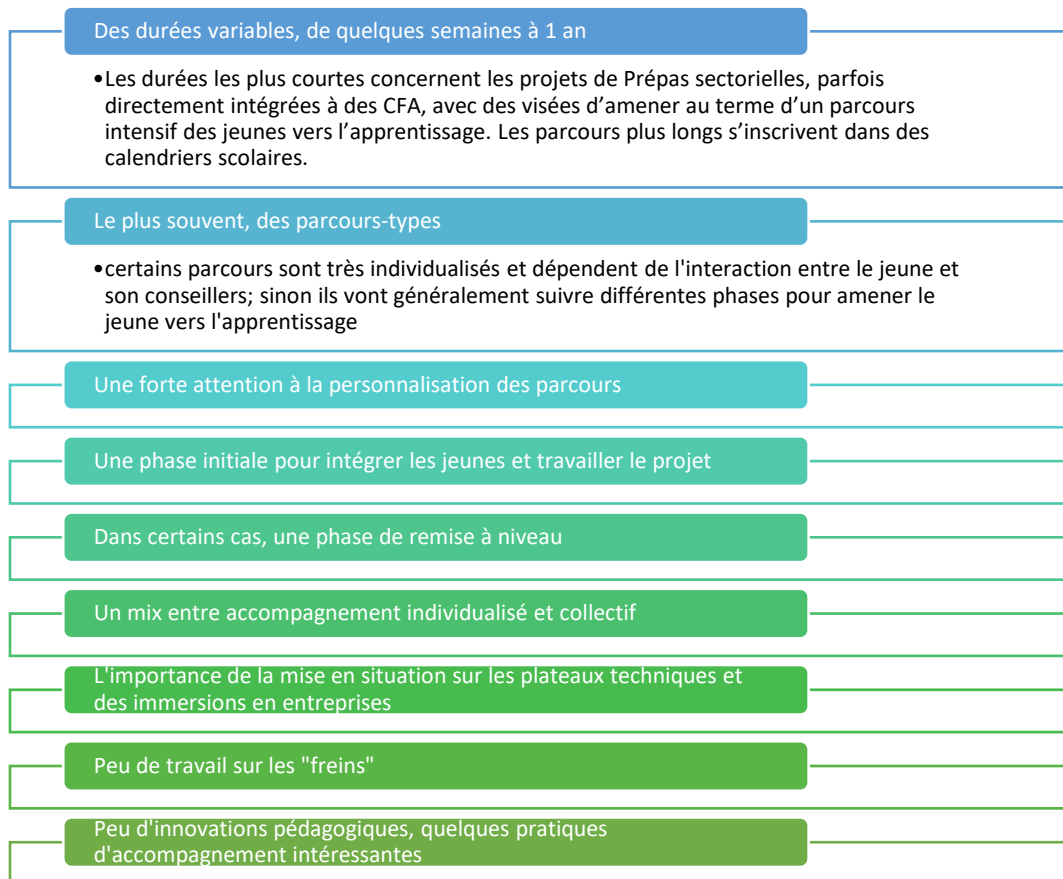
Des durées variables, de quelques semaines à 1 an

• Les durées les plus courtes concernent les projets de Prépas sectorielles, parfois directement intégrées à des CFA, avec des visées d'amener au terme d'un parcours intensif des jeunes vers l'apprentissage. Les parcours plus longs s'inscrivent dans des calendriers scolaires.

Le plus souvent, des parcours-types

• certains parcours sont très individualisés et dépendent de l'interaction entre le jeune et son conseillers; sinon ils vont généralement suivre différentes phases pour amener le jeune vers l'apprentissage

Une forte attention à la personnalisation des parcours

Une phase initiale pour intégrer les jeunes et travailler le projet

Dans certains cas, une phase de remise à niveau

Un mix entre accompagnement individualisé et collectif

L'importance de la mise en situation sur les plateaux techniques et des immersions en entreprises

Peu de travail sur les "freins"

Peu d'innovations pédagogiques, quelques pratiques d'accompagnement intéressantes